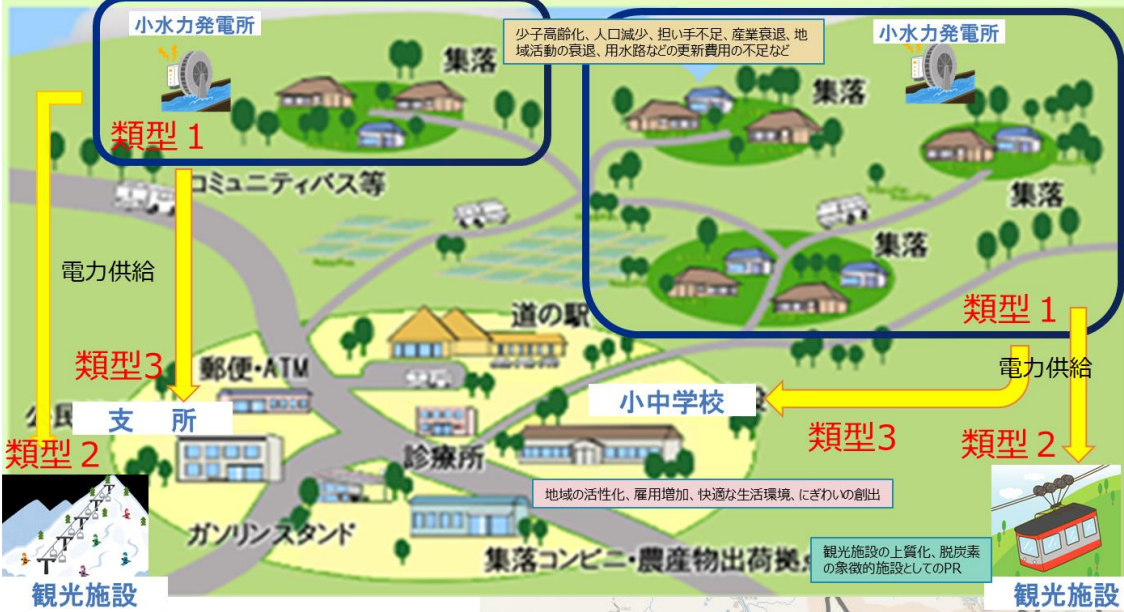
小水力発電所

集落

類型 1

少子高齢化、人口減少、担い手不足、産業衰退、地域活動の衰退、用水路などの更新費用の不足など

小水力発電所

集落

集落

集落

コミュニティバス等

電力供給

類型 1

電力供給

道の駅

類型3

郵便・ATM

小中学校

支 所

類型3

類型 2

類型 2

診療所

地域の活性化、雇用増加、快適な生活環境、にぎわいの創出

ガソリンスタンド

集落コンビニ・農産物出荷拠点

観光施設の上質化、脱炭素の象徴的施設としてのPR

観光施設

観光施設